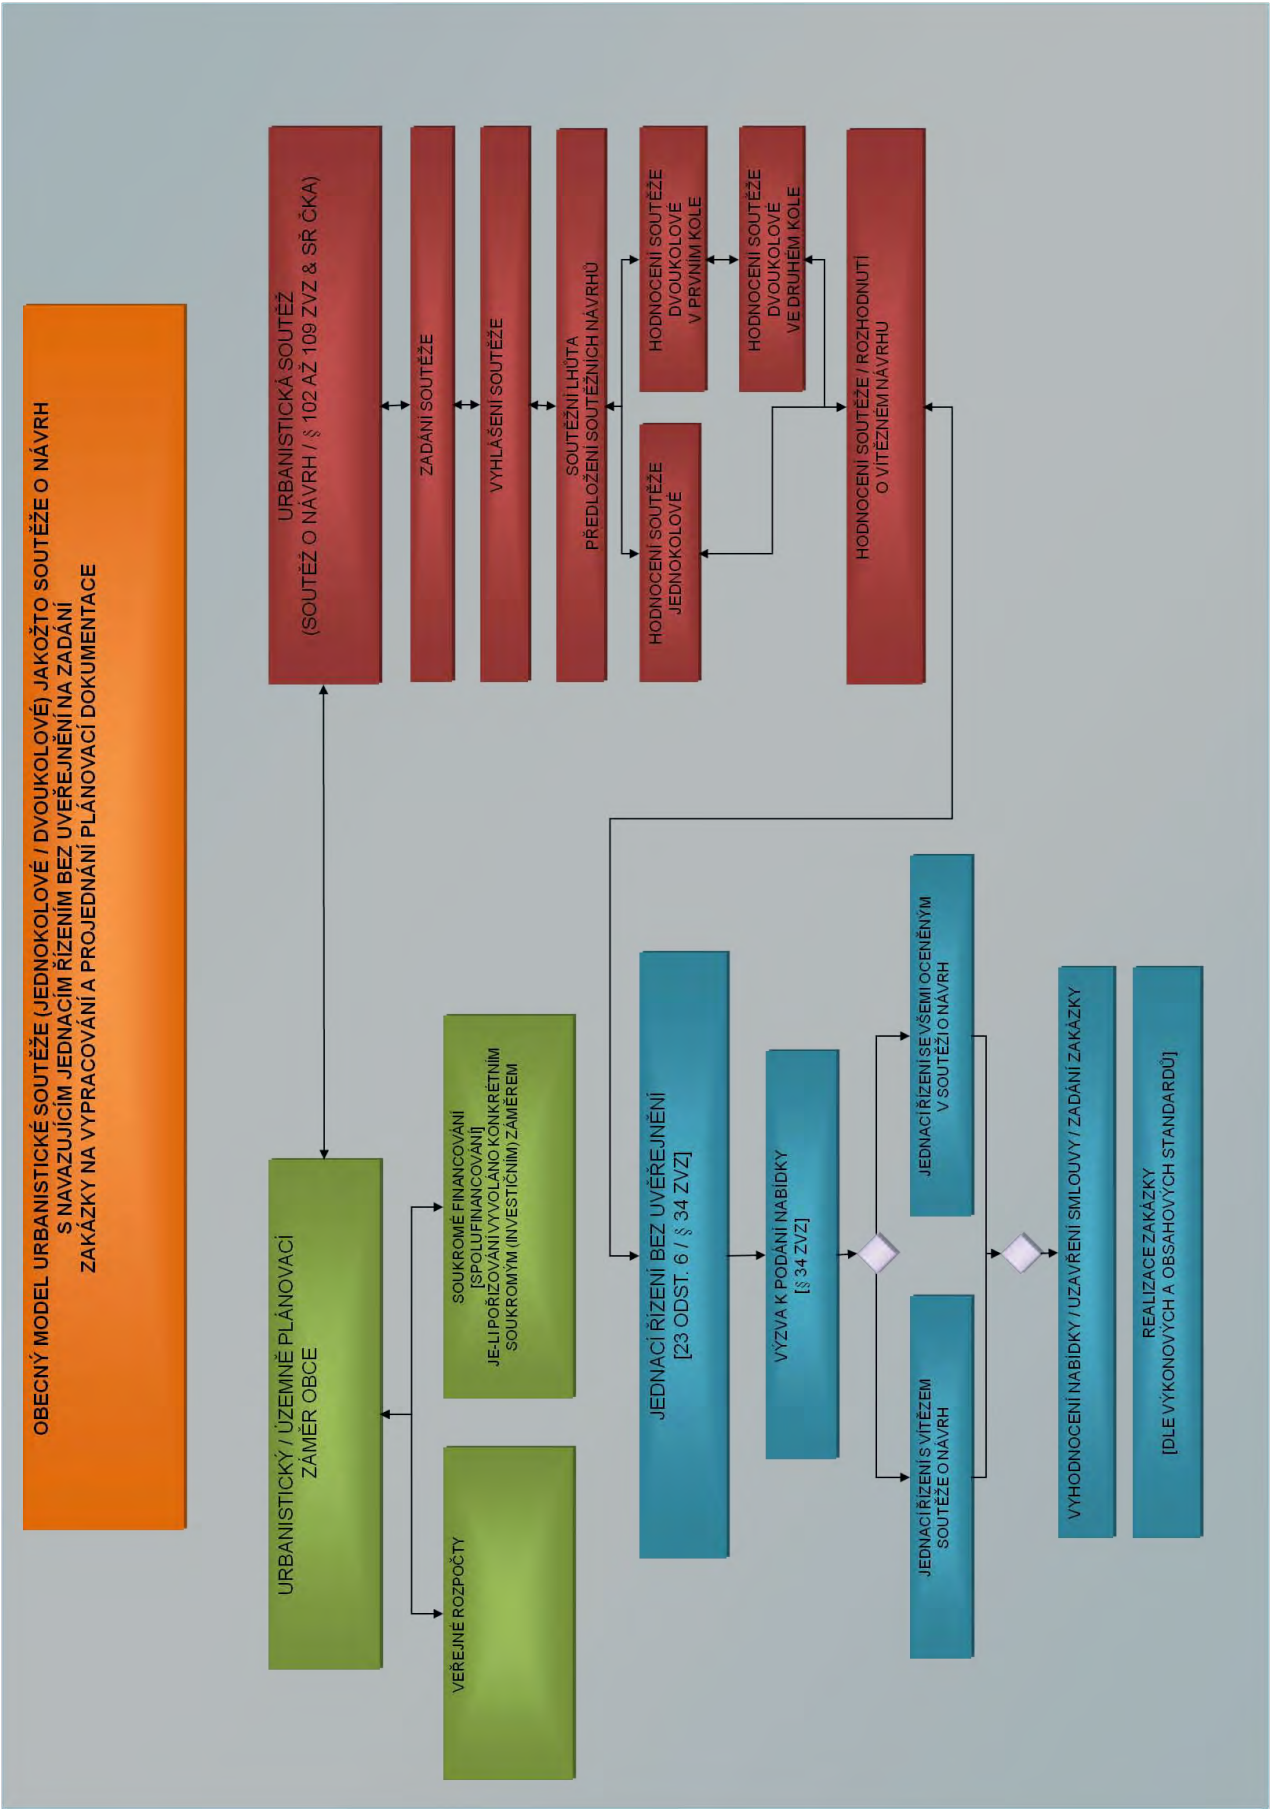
OBECNÝ MODEL URBANISTICKÉ SOUTĚŽE (JEDNOKOLOVÉ / DVOUKOLOVÉ) JAKOŽTO SOUTĚŽE O NÁVRH S NAVAZUJÍCÍM JEDNACÍM ŘÍZENÍM BEZ UVEŘEJNĚNÍ NA ZADÁNÍ ZAKÁZKY NA VYPRACOVÁNÍ A PROJEDNÁNÍ PLÁNOVACÍ DOKUMENTACE

URBANISTICKÁ SOUTĚŽ
(SOUTĚŽ O NÁVRH / § 102 AŽ 109 ZVZ & SŘ ČKA)

ZADÁNÍ SOUTĚŽE

VYHLÁŠENÍ SOUTĚŽE

SOUTĚŽNÍ LHŮTA
PŘEDLOŽENÍ SOUTĚŽNÍCH NÁVRHŮ

HODNOCENÍ SOUTĚŽE JEDNOKOLOVÉ

HODNOCENÍ SOUTĚŽE DVOUKOLOVÉ V PRVNÍM KOLE

HODNOCENÍ SOUTĚŽE DVOUKOLOVÉ VE DRUHÉM KOLE

HODNOCENÍ SOUTĚŽE / ROZHODNUTÍ O VÍTĚZNÉM NÁVRHU

URBANISTICKÝ / ÚZEMNĚ PLÁNOVACÍ ZÁMĚR OBCE

VEŘEJNÉ ROZPOČTY

SOUKROMÉ FINANCOVÁNÍ
[SPOLUFINANCOVÁNÍ]
JE-LI POŘIZOVÁNÍ VYVOLÁNO KONKRÉTNÍM SOUKROMÝM (INVESTIČNÍM) ZÁMĚREM

JEDNACÍ ŘÍZENÍ BEZ UVEŘEJNĚNÍ
[23 ODST. 6 / § 34 ZVZ]

VÝZVA K PODÁNÍ NABÍDKY
[§ 34 ZVZ]

JEDNACÍ ŘÍZENÍ S VÍTĚZEM SOUTĚŽE O NÁVRH

JEDNACÍ ŘÍZENÍ SE VŠEMI OCENĚNÝMI V SOUTĚŽI O NÁVRH

VYHODNOCENÍ NABÍDKY / UZAVŘENÍ SMLOUVY / ZADÁNÍ ZAKÁZKY

REALIZACE ZAKÁZKY
[DLE VÝKONOVÝCH A OBSAHOVÝCH STANDARDŮ]